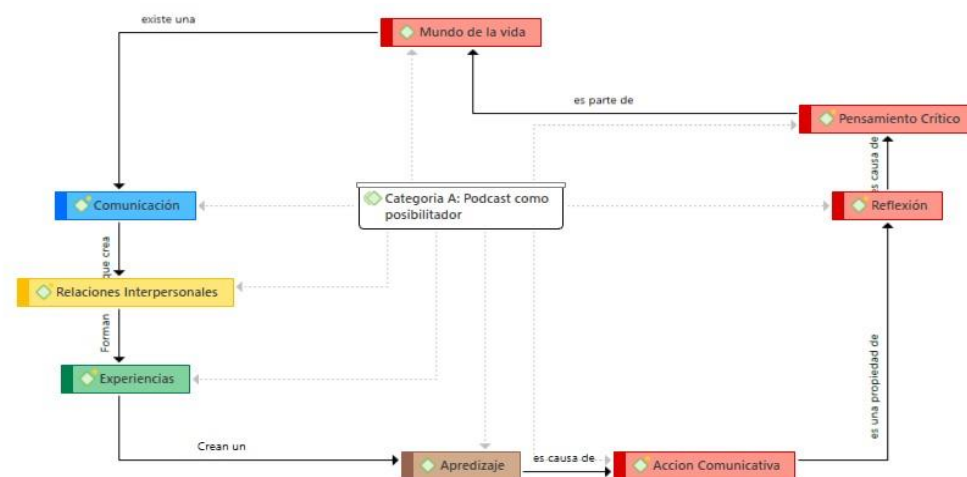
existe una

Mundo de la vida

es parte de

Pensamiento Crítico

es causa de

Comunicación

Categoria A: Podcast como posibilitador

Reflexión

que crea

Relaciones Interpersonales

Forman

Experiencias

es una propiedad de

Crean un

Apredizaje

es causa de

Accion Comunicativa